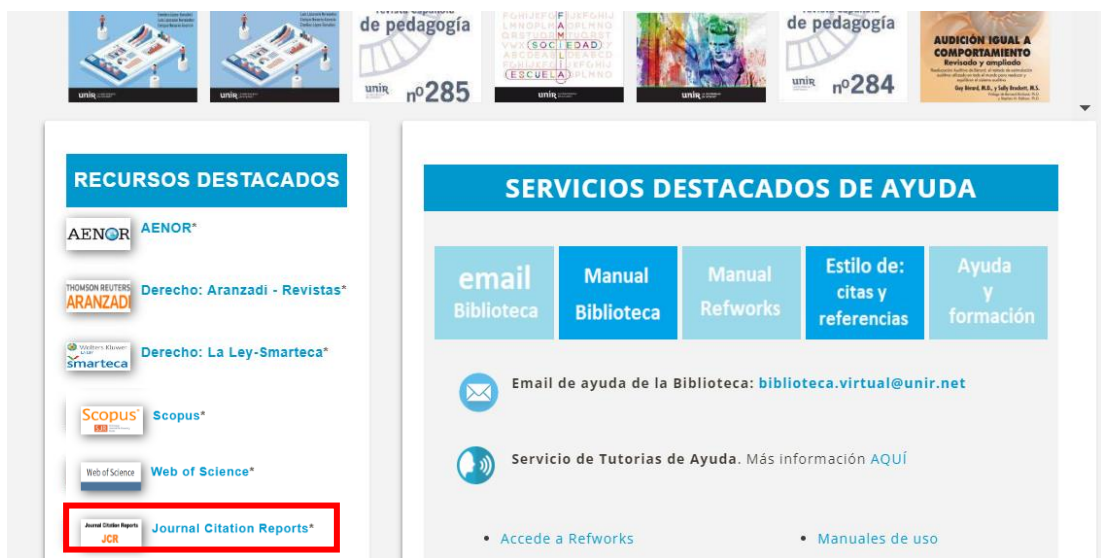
de pedagogía
unir nº285
SOCIEDAD
ESCUELA
unir
unir
de pedagogía
unir nº284
AUDICIÓN IGUAL A COMPORTAMIENTO
Revisado y ampliado
Guy Bérard, M.D., y Sally Brockett, M.S.

RECURSOS DESTACADOS

AENOR AENOR*

THOMSON REUTERS ARANZADI Derecho: Aranzadi - Revistas*

Wolters Kluwer smarteca Derecho: La Ley-Smarteca*

Scopus Scopus*

Web of Science Web of Science*

Journal Citation Reports JCR Journal Citation Reports*

SERVICIOS DESTACADOS DE AYUDA

email Biblioteca | Manual Biblioteca | Manual Refworks | Estilo de: citas y referencias | Ayuda y formación

Email de ayuda de la Biblioteca: biblioteca.virtual@unir.net

Servicio de Tutorias de Ayuda. Más información AQUÍ

• Accede a Refworks
• Manuales de uso